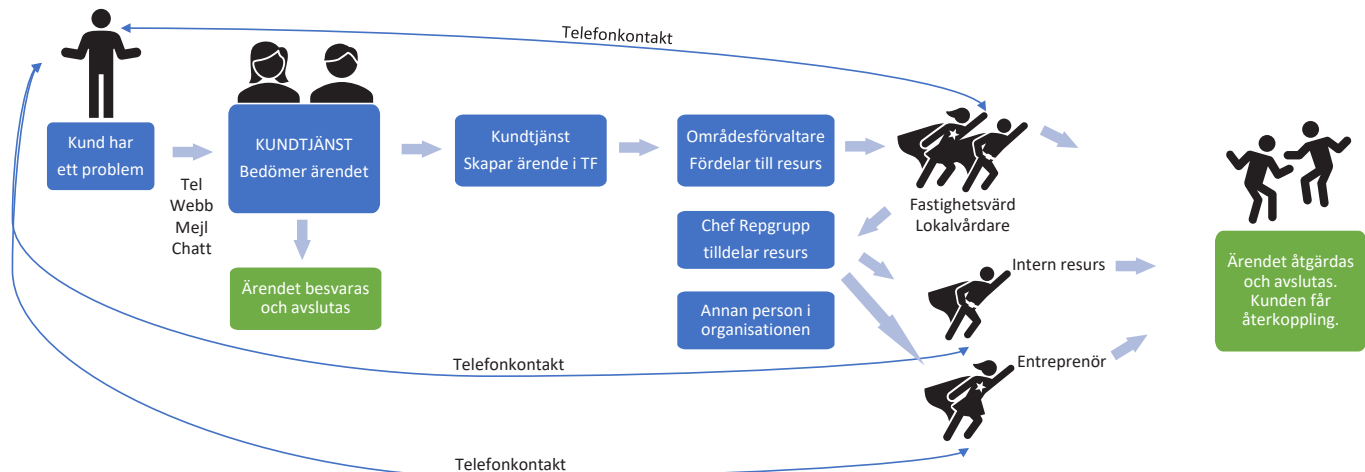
Telefonkontakt

Kund har ett problem

Tel
Webb
Mejl
Chatt

KUNDTJÄNST
Bedömer ärendet

Ärendet besvaras och avslutas

Kundtjänst
Skapar ärende i TF

Områdesförvaltare
Fördelar till resurs

Fastighetsvärd
Lokalvårdare

Chef Repgrupp tilldelar resurs

Annan person i organisationen

Intern resurs

Entreprenör

Ärendet åtgärdas och avslutas. Kunden får återkoppling.

Telefonkontakt

Telefonkontakt